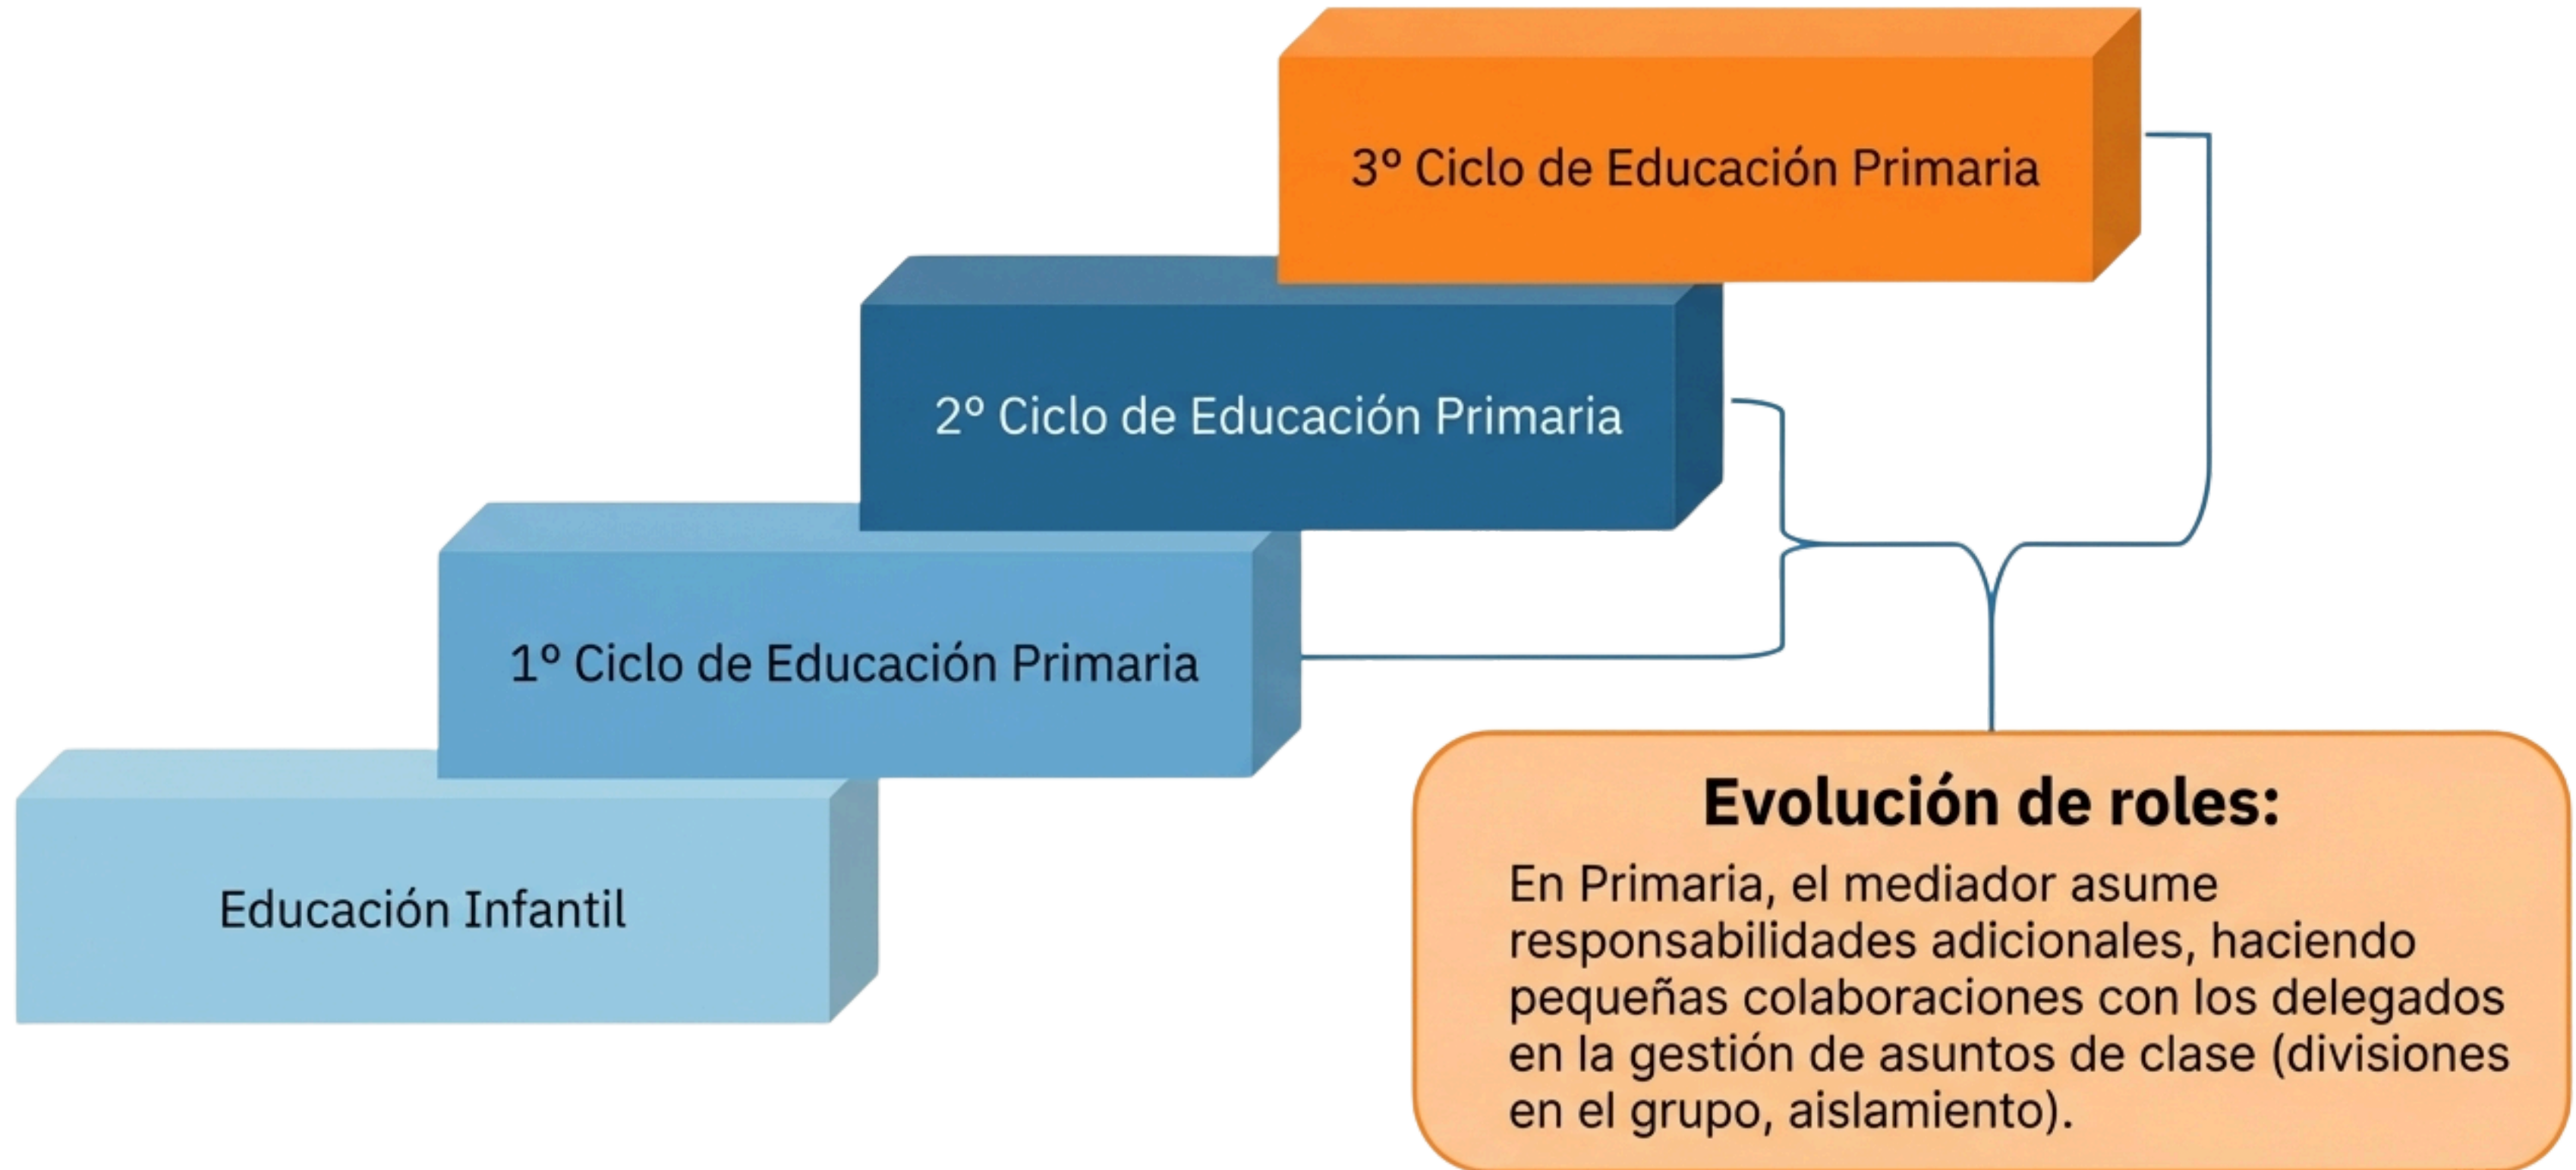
3º Ciclo de Educación Primaria

2º Ciclo de Educación Primaria

1º Ciclo de Educación Primaria

Educación Infantil

Evolución de roles:

En Primaria, el mediador asume responsabilidades adicionales, haciendo pequeñas colaboraciones con los delegados en la gestión de asuntos de clase (divisiones en el grupo, aislamiento).